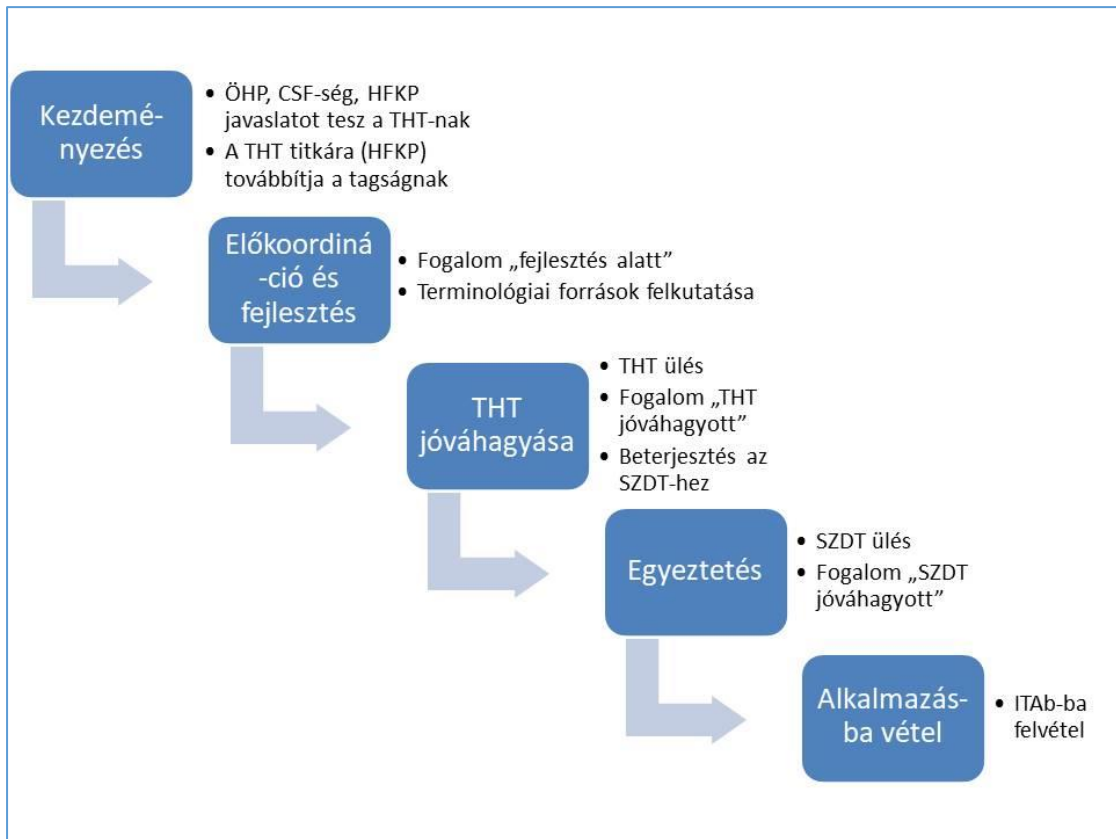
Kezdeményezés

• ÖHP, CSF-ség, HFKP javaslatot tesz a THT-nak
• A THT titkára (HFKP) továbbítja a tagságnak

Előkoordiná-ció és fejlesztés

• Fogalom „fejlesztés alatt"
• Terminológiai források felkutatása

THT jóváhagyása

• THT ülés
• Fogalom „THT jóváhagyott"
• Beterjesztés az SZDT-hez

Egyeztetés

• SZDT ülés
• Fogalom „SZDT jóváhagyott"

Alkalmazás-ba vétel

• ITAb-ba felvétel